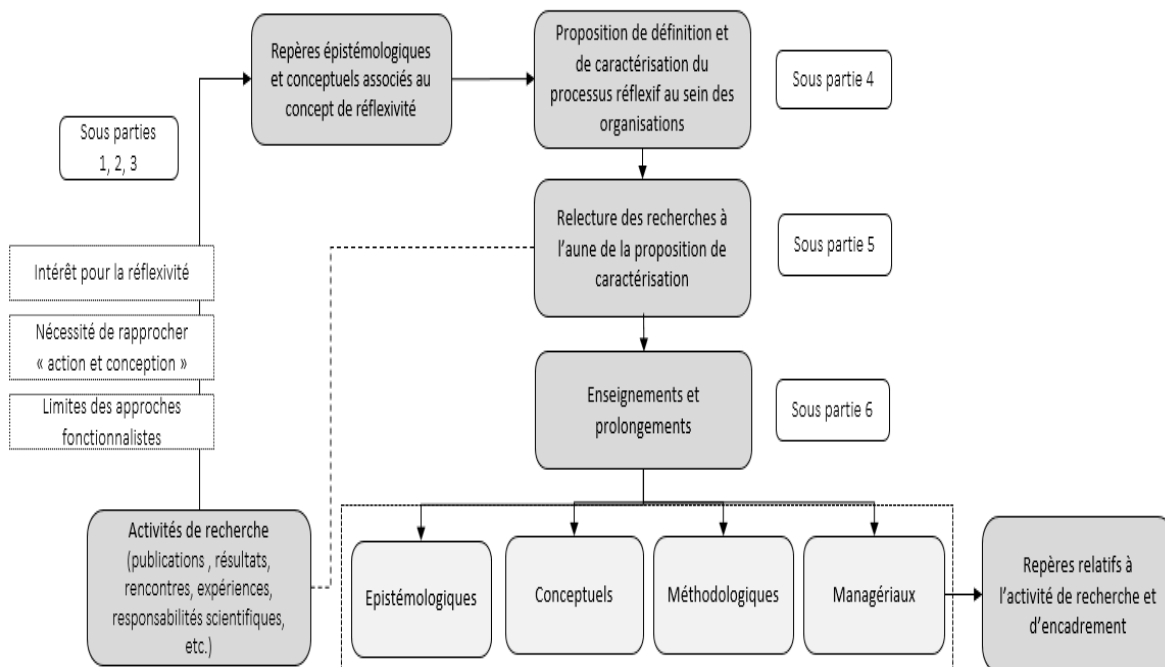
Sous parties 1, 2, 3

Repères épistémologiques et conceptuels associés au concept de réflexivité

Proposition de définition et de caractérisation du processus réflexif au sein des organisations

Sous partie 4

Relecture des recherches à l'aune de la proposition de caractérisation

Sous partie 5

Intérêt pour la réflexivité

Nécessité de rapprocher « action et conception »

Limites des approches fonctionnalistes

Enseignements et prolongements

Sous partie 6

Activités de recherche (publications , résultats, rencontres, expériences, responsabilités scientifiques, etc.)

Epistémologiques

Conceptuels

Méthodologiques

Managériaux

Repères relatifs à l'activité de recherche et d'encadrement